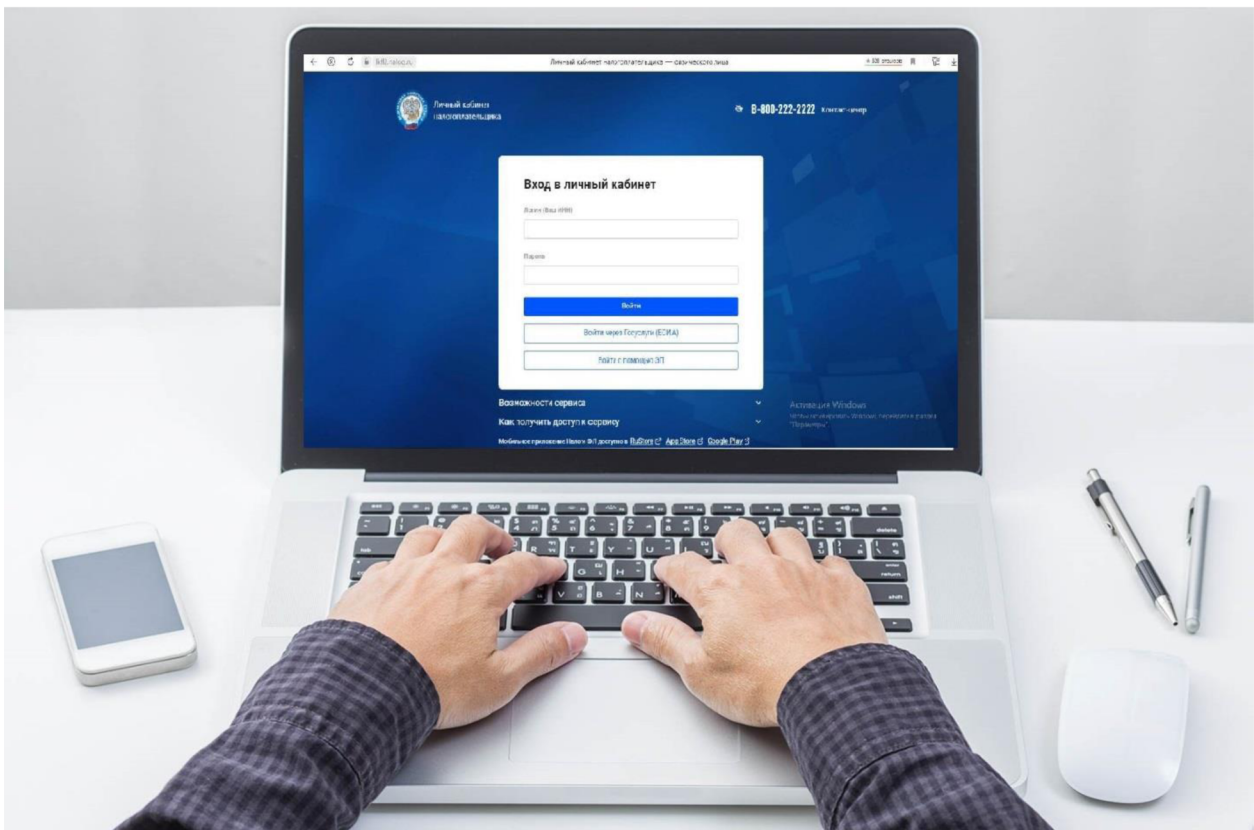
lkfl.nalog.ru

Личный кабинет налогоплательщика — физического лица

Личный кабинет налогоплательщика

8-800-222-2222 Контакт-центр

Вход в личный кабинет

Логин (Ваш ИНН)

Пароль

Войти

Войти через Госуслуги (ЕСИА)

Войти с помощью ЭП

Возможности сервиса

Как получить доступ к сервису

Мобильное приложение Налоги ФЛ доступно в RuStore App Store Google Play

Активация Windows

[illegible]

delete

return

shift